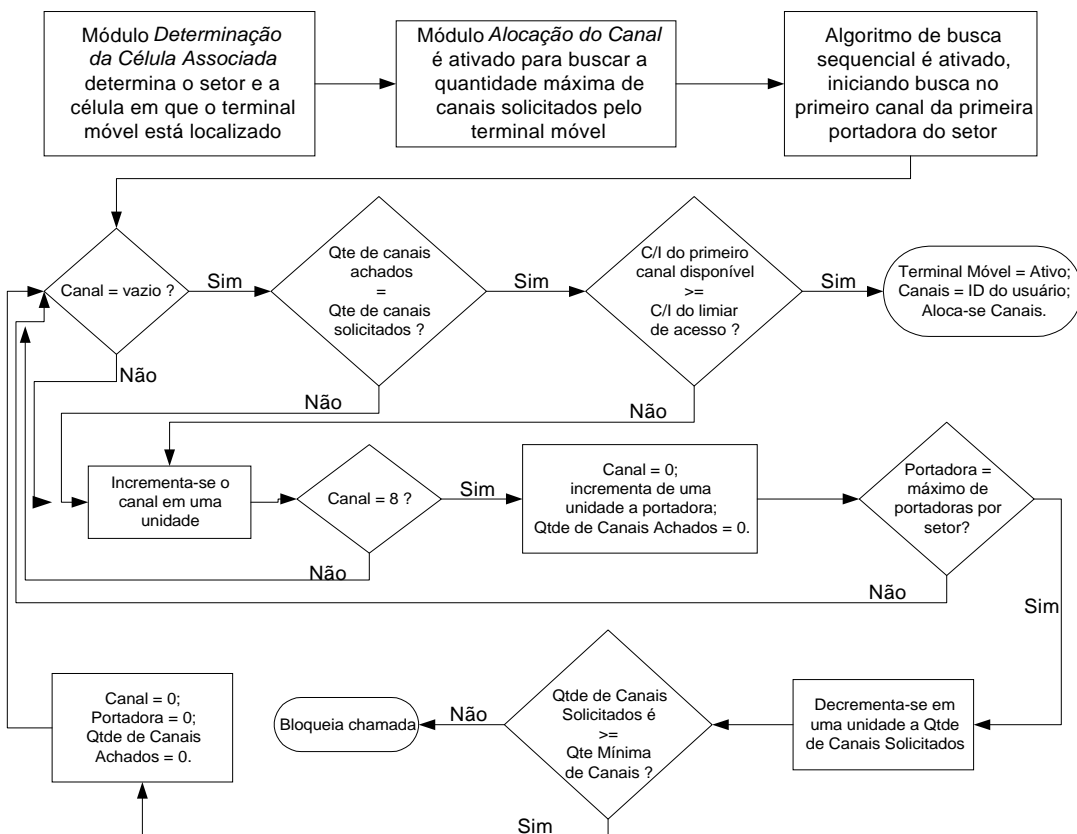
Módulo *Determinação da Célula Associada* determina o setor e a célula em que o terminal móvel está localizado

Módulo *Alocação do Canal* é ativado para buscar a quantidade máxima de canais solicitados pelo terminal móvel

Algoritmo de busca sequencial é ativado, iniciando busca no primeiro canal da primeira portadora do setor

Canal = vazio ?

Sim

Qte de canais achados = Qte de canais solicitados ?

Sim

C/I do primeiro canal disponível >= C/I do limiar de acesso ?

Sim

Terminal Móvel = Ativo; Canais = ID do usuário; Aloca-se Canais.

Não

Não

Não

Incrementa-se o canal em uma unidade

Canal = 8 ?

Sim

Canal = 0; incrementa de uma unidade a portadora; Qtde de Canais Achados = 0.

Portadora = máximo de portadoras por setor?

Não

Não

Sim

Canal = 0; Portadora = 0; Qtde de Canais Achados = 0.

Bloqueia chamada

Não

Qtde de Canais Solicitados é >= Qte Mínima de Canais ?

Decrementa-se em uma unidade a Qtde de Canais Solicitados

Sim